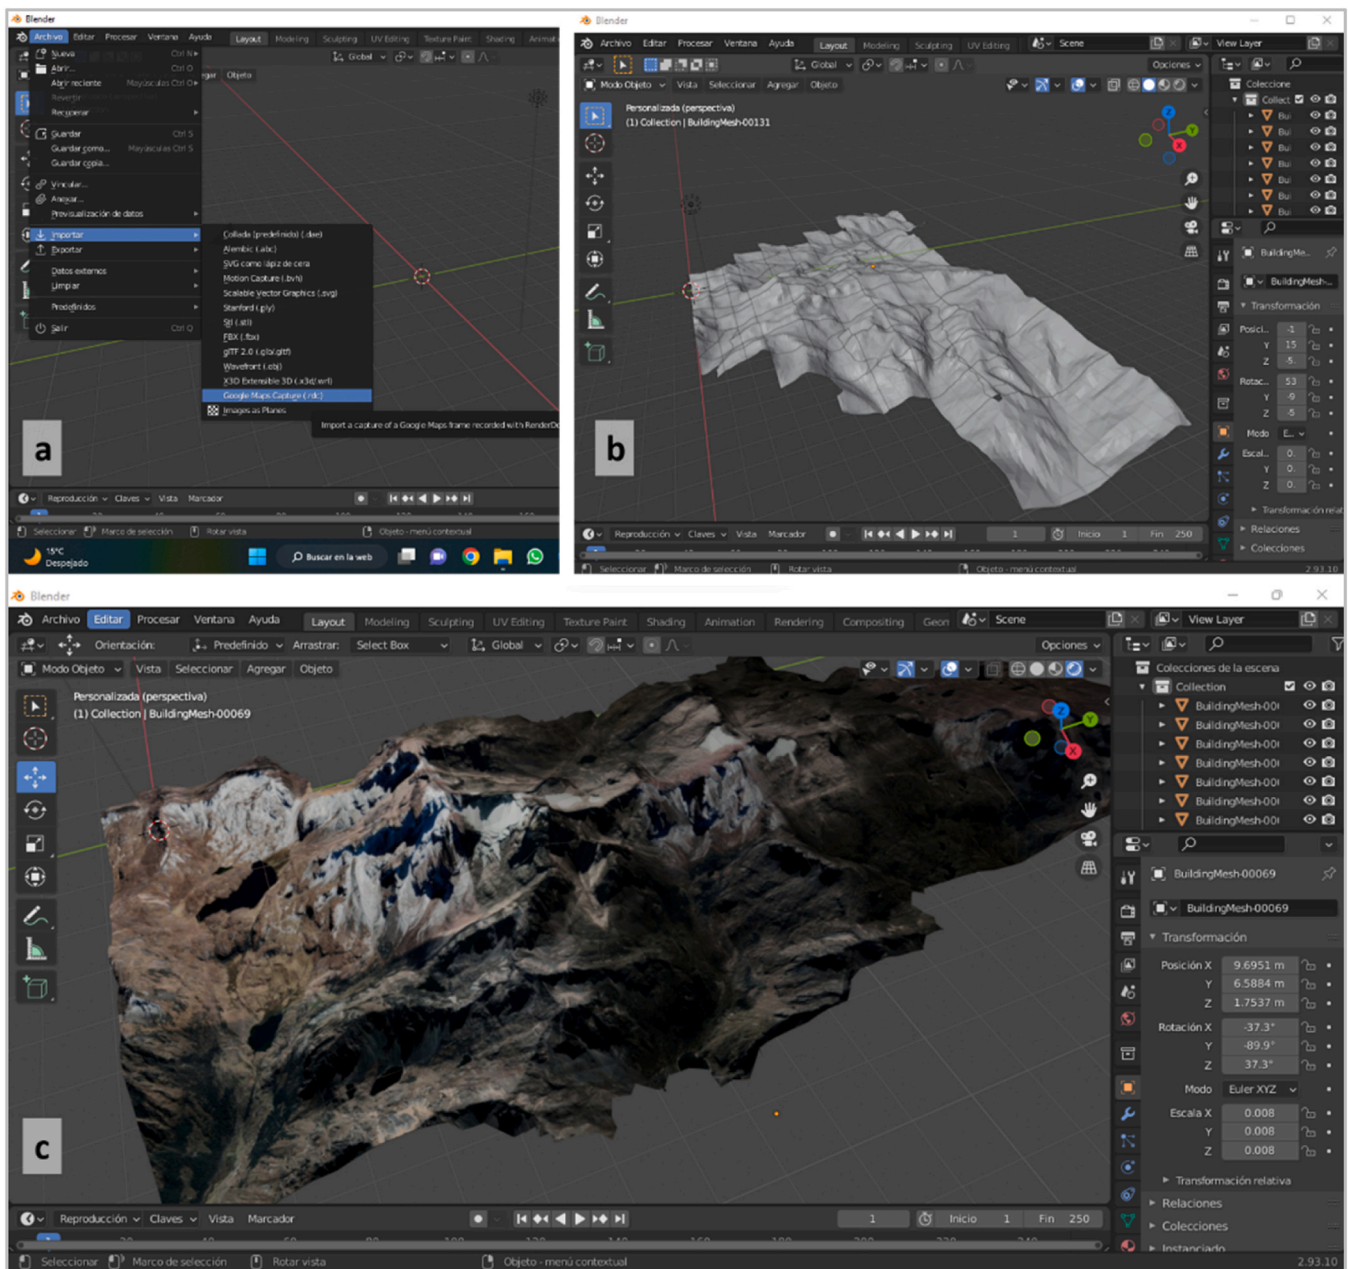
Blender

Archivo Editar Procesar Ventana Ayuda Layout Modeling Sculpting UV Editing Texture Paint Shading Animati

Nuevo Ctrl N
Abrir... Ctrl O
Abrir reciente Mayúsculas Ctrl O
Revertir
Recuperar
Guardar Ctrl S
Guardar como... Mayúsculas Ctrl S
Guardar copia...
Vincular...
Anexar...
Previsualización de datos
Importar
Exportar
Datos externos
Limpiar
Predefinidos
Salir Ctrl Q

Collada (predefinido) (.dae)
Alembic (.abc)
SVG como lápiz de cera
Motion Capture (.bvh)
Scalable Vector Graphics (.svg)
Stanford (.ply)
Stl (.stl)
FBX (.fbx)
glTF 2.0 (.glb/.gltf)
Wavefront (.obj)
X3D Extensible 3D (.x3d/.wrl)
Google Maps Capture (.rdc)
Images as Planes

Import a capture of a Google Maps frame recorded with RenderDo

Global Objeto

a

Reproducción Claves Vista Marcador
Seleccionar Marco de selección Rotar vista Objeto - menú contextual

15°C Despejado Buscar en la web

Blender

Archivo Editar Procesar Ventana Ayuda Layout Modeling Sculpting UV Editing Scene View Layer

Modo Objeto Vista Seleccionar Agregar Objeto Global Opciones

Personalizada (perspectiva)
(1) Collection | BuildingMesh-00131

Colecciones Collect Bui Bui Bui Bui Bui Bui Bui

BuildingMe... BuildingMesh...
Transformación
Posici... X -1 Y 15 Z -5
Rotac... X 53 Y -9 Z -5
Modo E...
Escal... X 0. Y 0. Z 0.
Transformación relat
Relaciones
Colecciones

b

Reproducción Claves Vista Marcador 1 Inicio 1 Fin 250
Seleccionar Marco de selección Rotar vista Objeto - menú contextual 2.93.10

Blender

Archivo Editar Procesar Ventana Ayuda Layout Modeling Sculpting UV Editing Texture Paint Shading Animation Rendering Compositing Geon Scene View Layer

Orientación: Predefinido Arrastrar: Select Box Global Opciones
Modo Objeto Vista Seleccionar Agregar Objeto

Personalizada (perspectiva)
(1) Collection | BuildingMesh-00069

Colecciones de la escena
Collection
BuildingMesh-00(
BuildingMesh-00(
BuildingMesh-00(
BuildingMesh-00(
BuildingMesh-00(
BuildingMesh-00(
BuildingMesh-00(

BuildingMesh-00069
BuildingMesh-00069
Transformación
Posición X 9.6951 m
Y 6.5884 m
Z 1.7537 m
Rotación X -37.3°
Y -89.9°
Z 37.3°
Modo Euler XYZ
Escala X 0.008
Y 0.008
Z 0.008
Transformación relativa
Relaciones
Colecciones
Instanciado

c

Reproducción Claves Vista Marcador 1 Inicio 1 Fin 250
Seleccionar Marco de selección Rotar vista Objeto - menú contextual 2.93.10